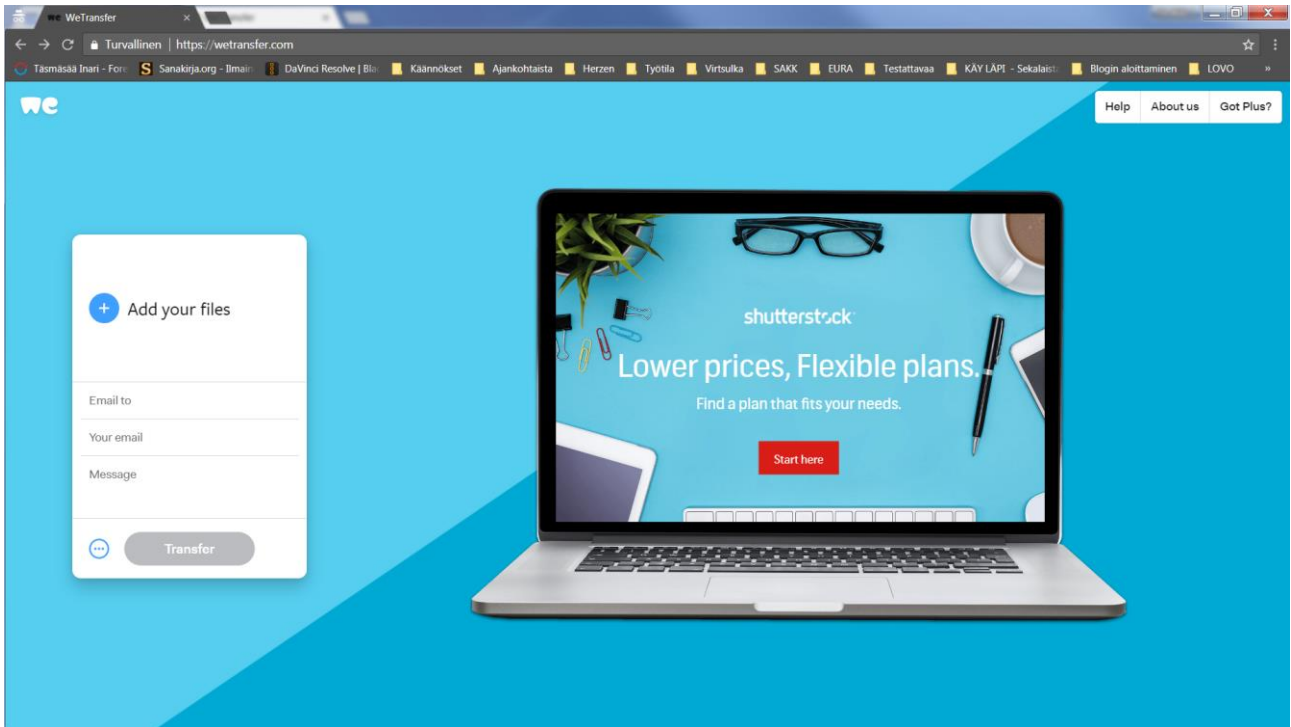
WeTransfer
Turvallinen | https://wetransfer.com
Täsmäsää Inari - For | Sanakirja.org - Ilmai | DaVinci Resolve | Bla | Käännökset | Ajankohtaista | Herzen | Työtila | Virtsulka | SAKK | EURA | Testattavaa | KÄY LÄPI - Sekalaist | Blogin aloittaminen | LOVO

we

Help | About us | Got Plus?

Add your files

Email to
Your email
Message

Transfer

shutterstock
Lower prices, Flexible plans.
Find a plan that fits your needs.
Start here